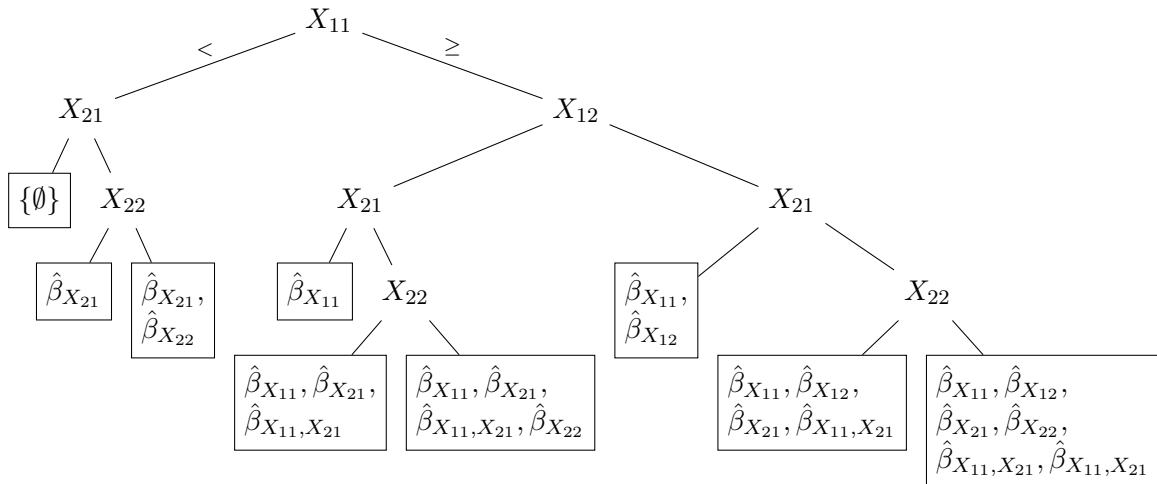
$X_{11}$

$<$ $\geq$

$X_{21}$

$X_{12}$

$\{\emptyset\}$

$X_{22}$

$X_{21}$

$X_{21}$

$\hat{\beta}_{X_{21}}$

$\hat{\beta}_{X_{21}},$
$\hat{\beta}_{X_{22}}$

$\hat{\beta}_{X_{11}}$

$X_{22}$

$\hat{\beta}_{X_{11}},$
$\hat{\beta}_{X_{12}}$

$X_{22}$

$\hat{\beta}_{X_{11}}, \hat{\beta}_{X_{21}},$
$\hat{\beta}_{X_{11},X_{21}}$

$\hat{\beta}_{X_{11}}, \hat{\beta}_{X_{21}},$
$\hat{\beta}_{X_{11},X_{21}}, \hat{\beta}_{X_{22}}$

$\hat{\beta}_{X_{11}}, \hat{\beta}_{X_{12}},$
$\hat{\beta}_{X_{21}}, \hat{\beta}_{X_{11},X_{21}}$

$\hat{\beta}_{X_{11}}, \hat{\beta}_{X_{12}},$
$\hat{\beta}_{X_{21}}, \hat{\beta}_{X_{22}},$
$\hat{\beta}_{X_{11},X_{21}}, \hat{\beta}_{X_{11},X_{21}}$